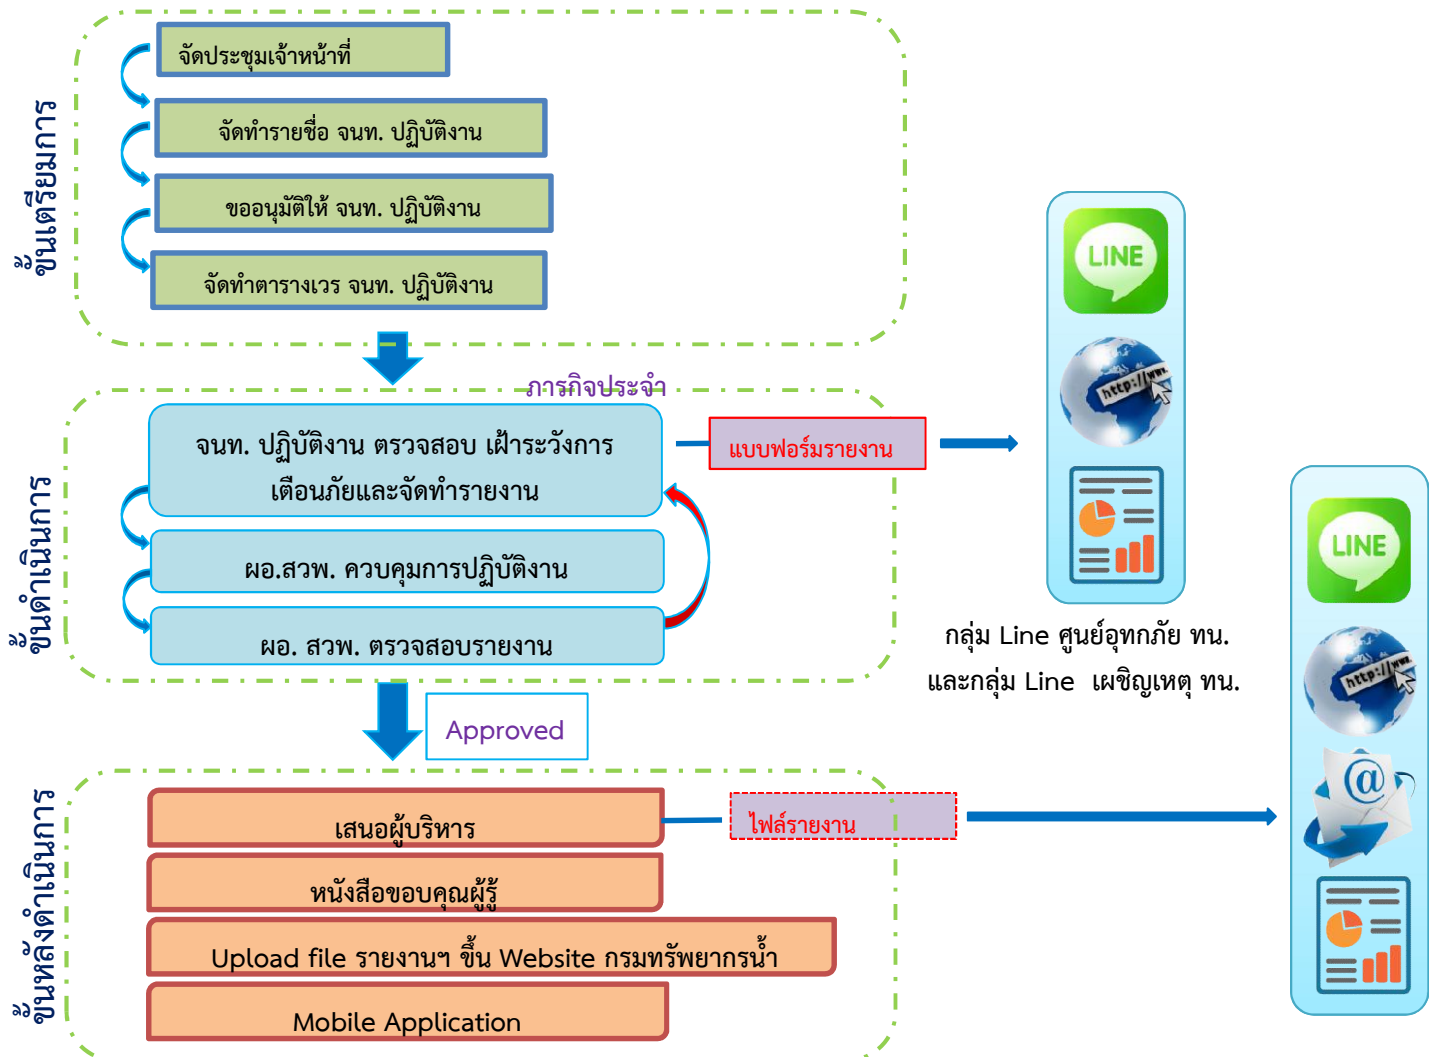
ขั้นเตรียมการ

จัดประชุมเจ้าหน้าที่

จัดทำรายชื่อ จนท. ปฏิบัติงาน

ขออนุมัติให้ จนท. ปฏิบัติงาน

จัดทำตารางเวร จนท. ปฏิบัติงาน

ภารกิจประจำ

ขั้นดำเนินการ

จนท. ปฏิบัติงาน ตรวจสอบ เฝ้าระวังการเตือนภัยและจัดทำรายงาน

แบบฟอร์มรายงาน

ผอ.สวพ. ควบคุมการปฏิบัติงาน

ผอ. สวพ. ตรวจสอบรายงาน

LINE

http://www.

กลุ่ม Line ศูนย์อุทกภัย ทน.
และกลุ่ม Line เผชิญเหตุ ทน.

Approved

ขั้นหลังดำเนินการ

เสนอผู้บริหาร

ไฟล์รายงาน

หนังสือขอบคุณผู้รู้

Upload file รายงานฯ ขึ้น Website กรมทรัพยากรน้ำ

Mobile Application

LINE

http://www.

@